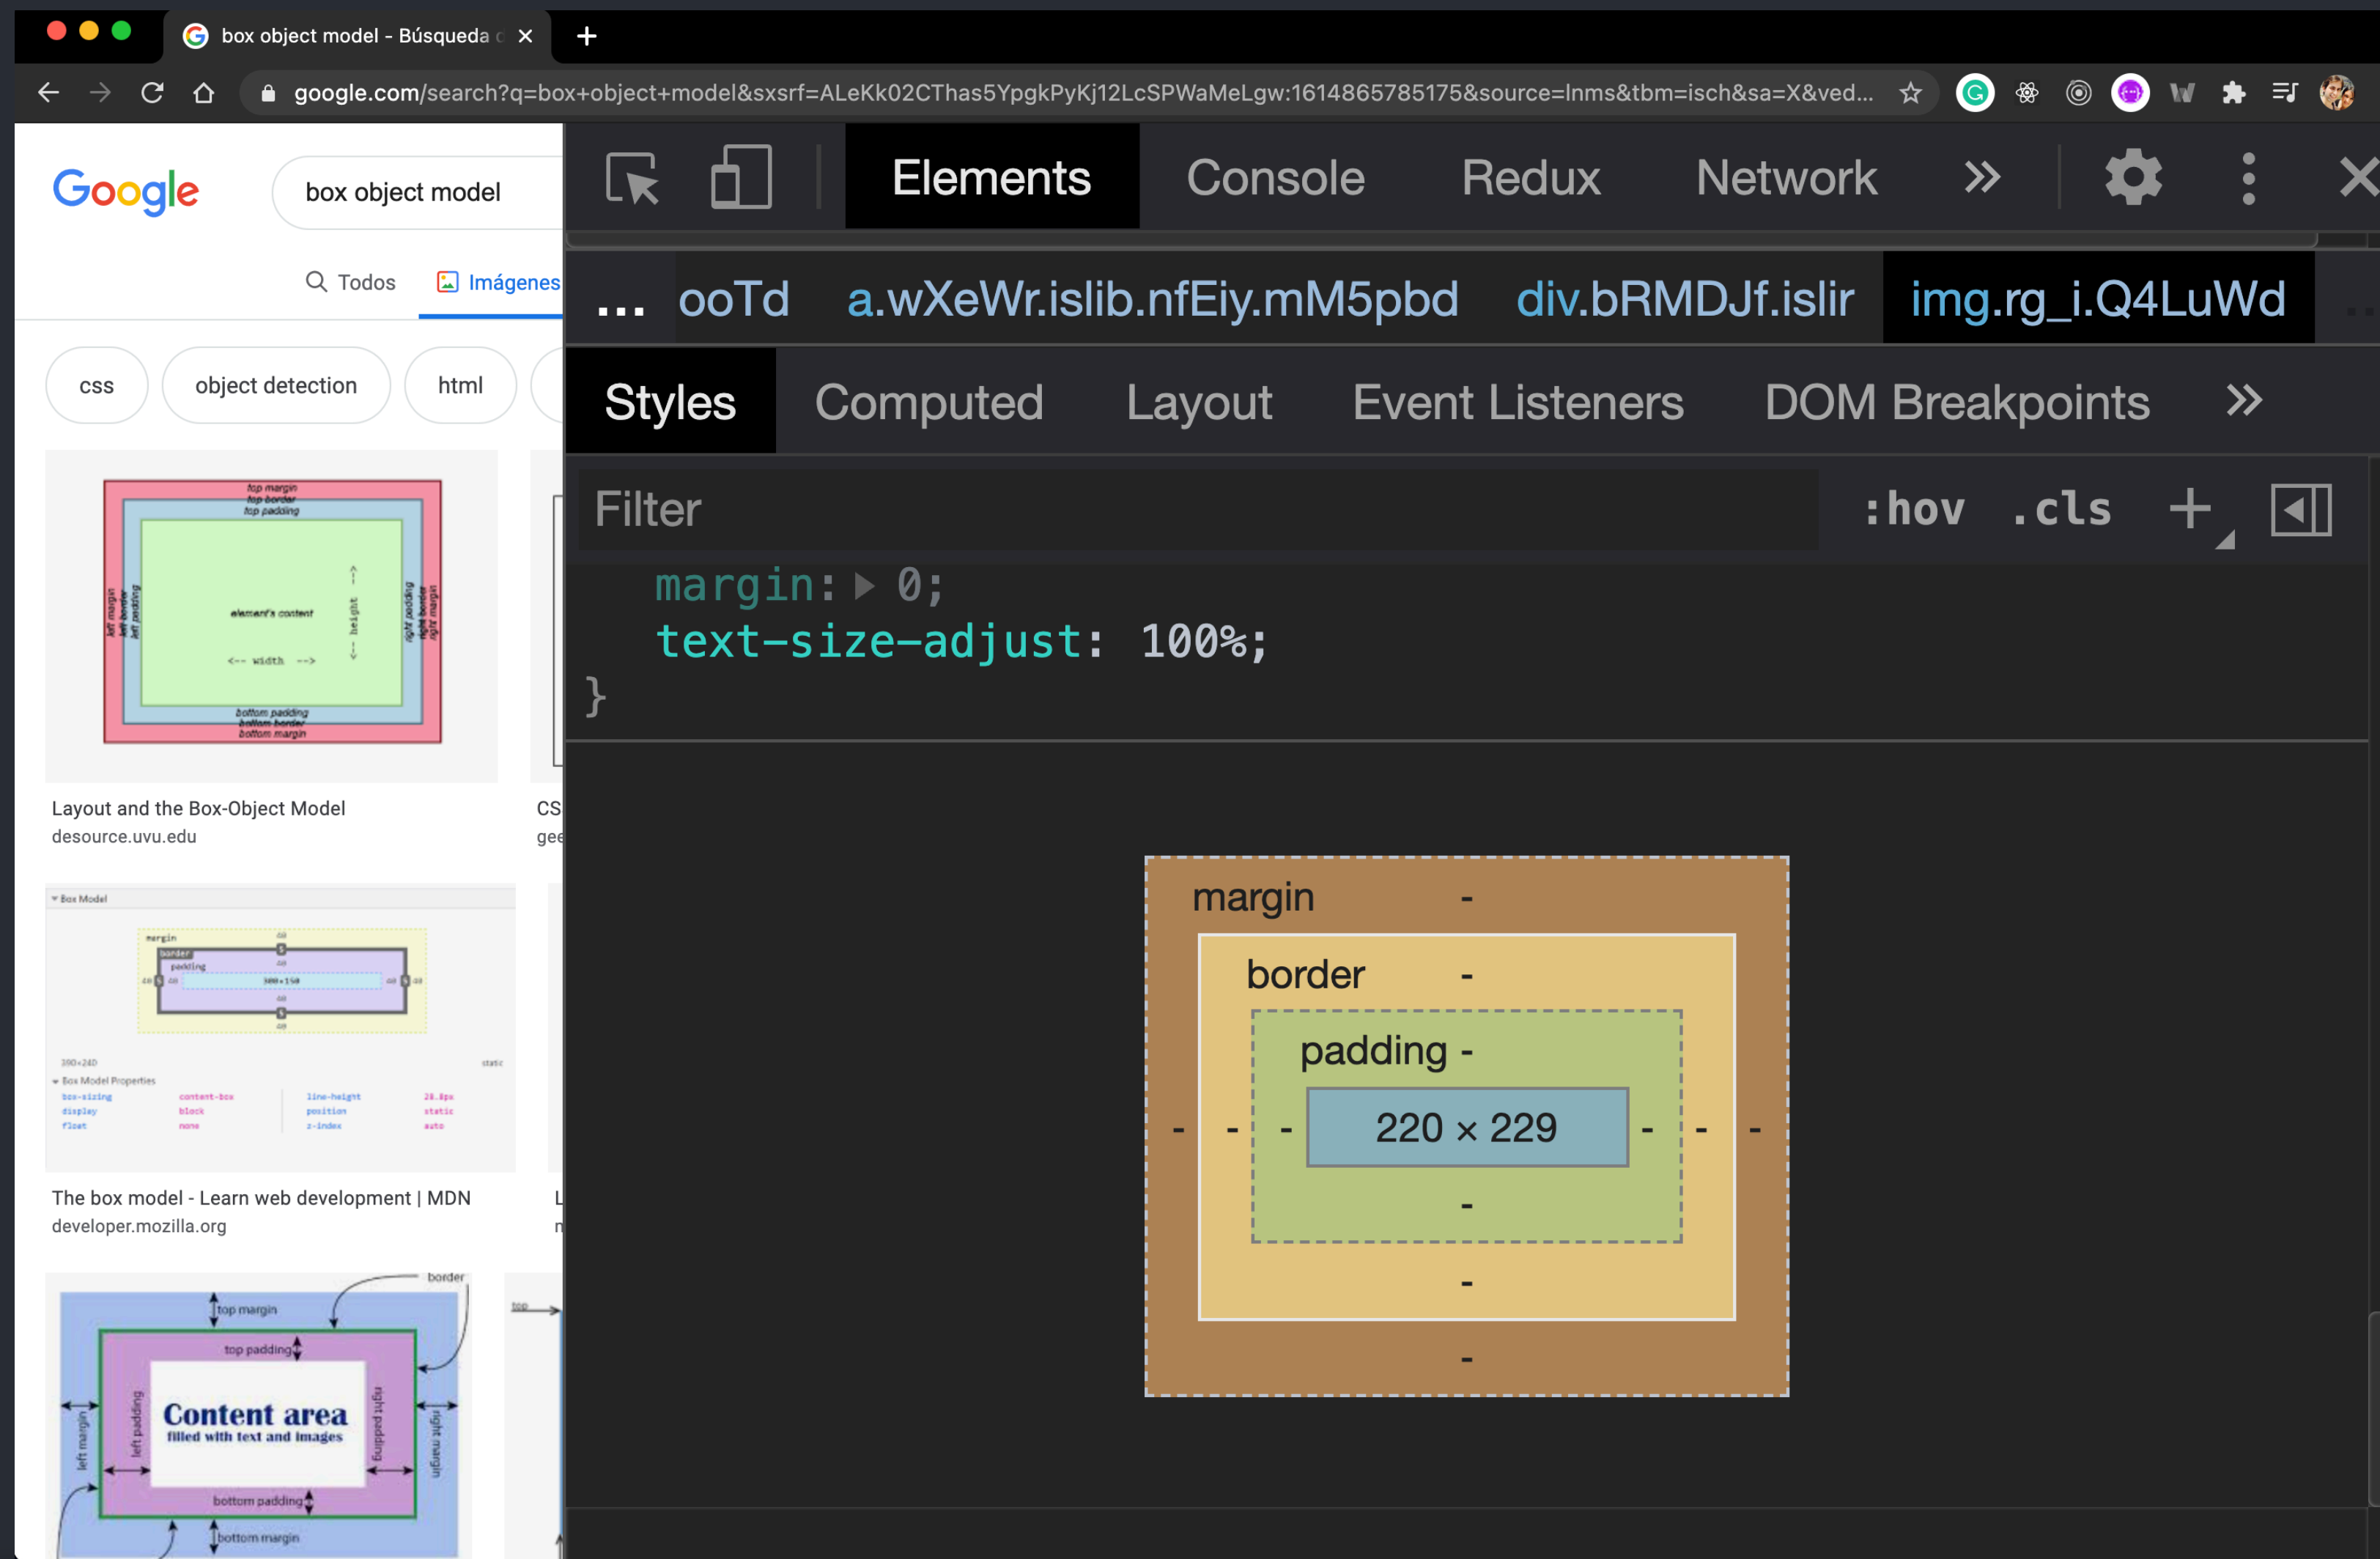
box object model - Búsqueda d ×
+
google.com/search?q=box+object+model&sxsrf=ALeKk02CThas5YpgkPyKj12LcSPWaMeLgw:1614865785175&source=lnms&tbm=isch&sa=X&ved...

Google
box object model
Todos
Imágenes
css
object detection
html

top margin
top border
top padding
left margin
left border
left padding
element's content
<-- width -->
<-- height -->
right padding
right border
right margin
bottom padding
bottom border
bottom margin

Layout and the Box-Object Model
desource.uvu.edu

CS
gee

Box Model
margin
border
padding
Box Model Properties
box-sizing
display
float
content-box
block
none
line-height
position
z-index
static
auto

The box model - Learn web development | MDN
developer.mozilla.org

border
top margin
top padding
Content area
filled with text and images
left margin
left padding
right padding
right margin
bottom padding
bottom margin

Elements
Console
Redux
Network
»

... ooTd a.wXeWr.islib.nfEiy.mM5pbd div.bRMDJf.islir img.rg_i.Q4LuWd

Styles
Computed
Layout
Event Listeners
DOM Breakpoints
»

Filter
:hov .cls +

margin: ▶ 0;
text-size-adjust: 100%;
}

margin -
border -
padding -
- - - 220 × 229 - - -
-
-
-